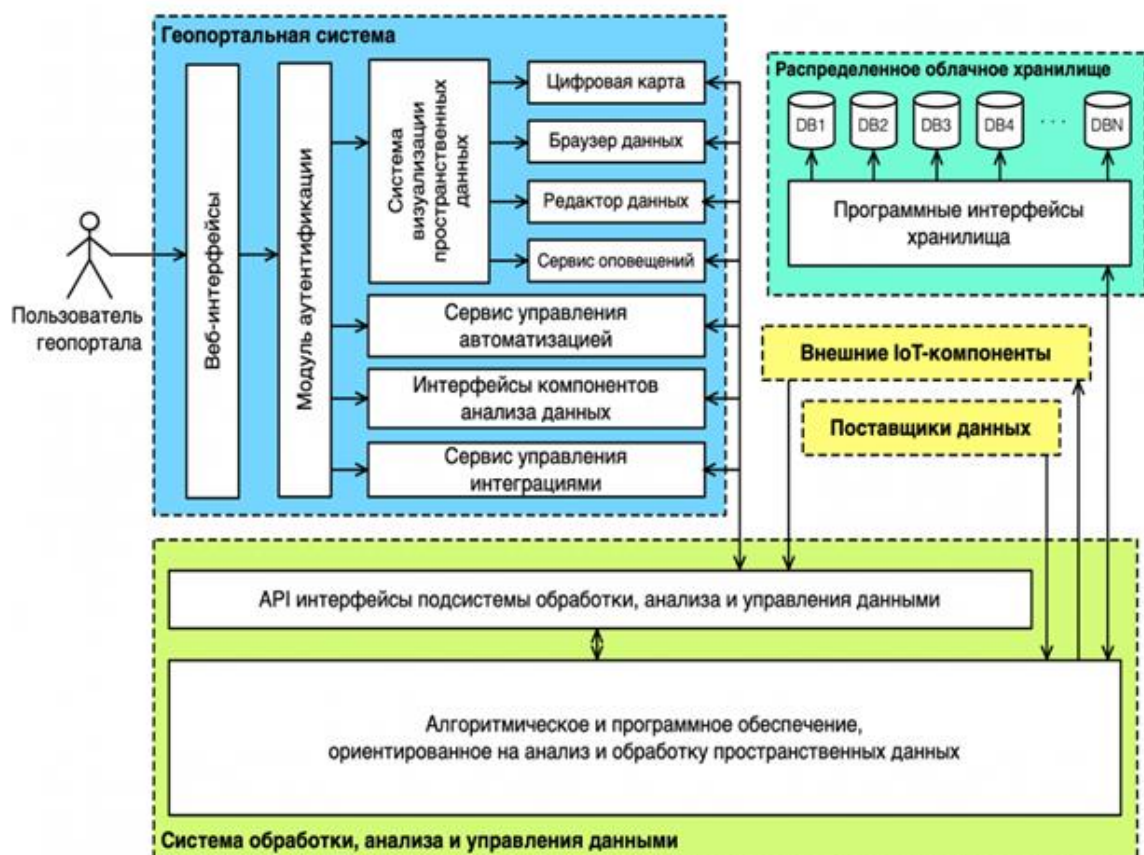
Геопортальная система

Пользователь геопортала

Веб-интерфейсы

Модуль аутентификации

Система визуализации пространственных данных

Цифровая карта

Браузер данных

Редактор данных

Сервис оповещений

Сервис управления автоматизацией

Интерфейсы компонентов анализа данных

Сервис управления интеграциями

Распределенное облачное хранилище

DB1

DB2

DB3

DB4

. . .

DBN

Программные интерфейсы хранилища

Внешние IoT-компоненты

Поставщики данных

API интерфейсы подсистемы обработки, анализа и управления данными

Алгоритмическое и программное обеспечение, ориентированное на анализ и обработку пространственных данных

Система обработки, анализа и управления данными